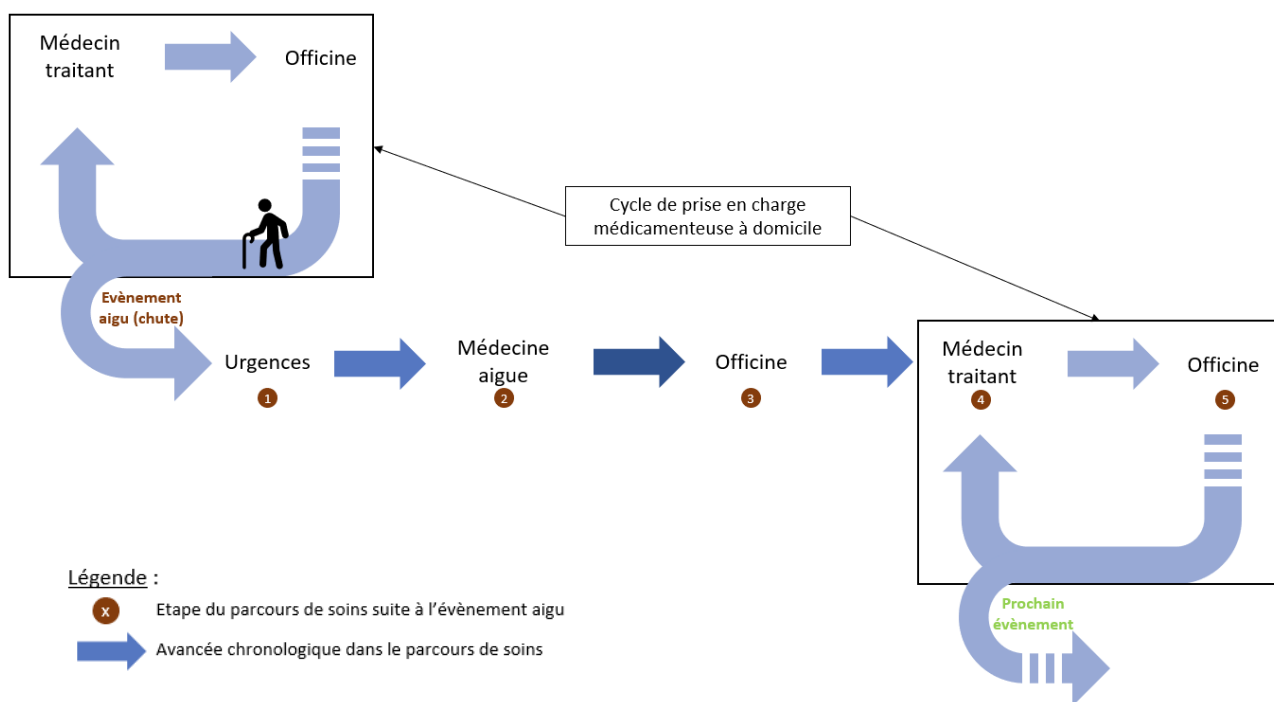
Médecin traitant

Officine

Cycle de prise en charge médicamenteuse à domicile

Evènement aigu (chute)

Urgences
1

Médecine aigue
2

Officine
3

Médecin traitant
4

Officine
5

Prochain évènement

Légende :

x Etape du parcours de soins suite à l'évènement aigu

Avancée chronologique dans le parcours de soins